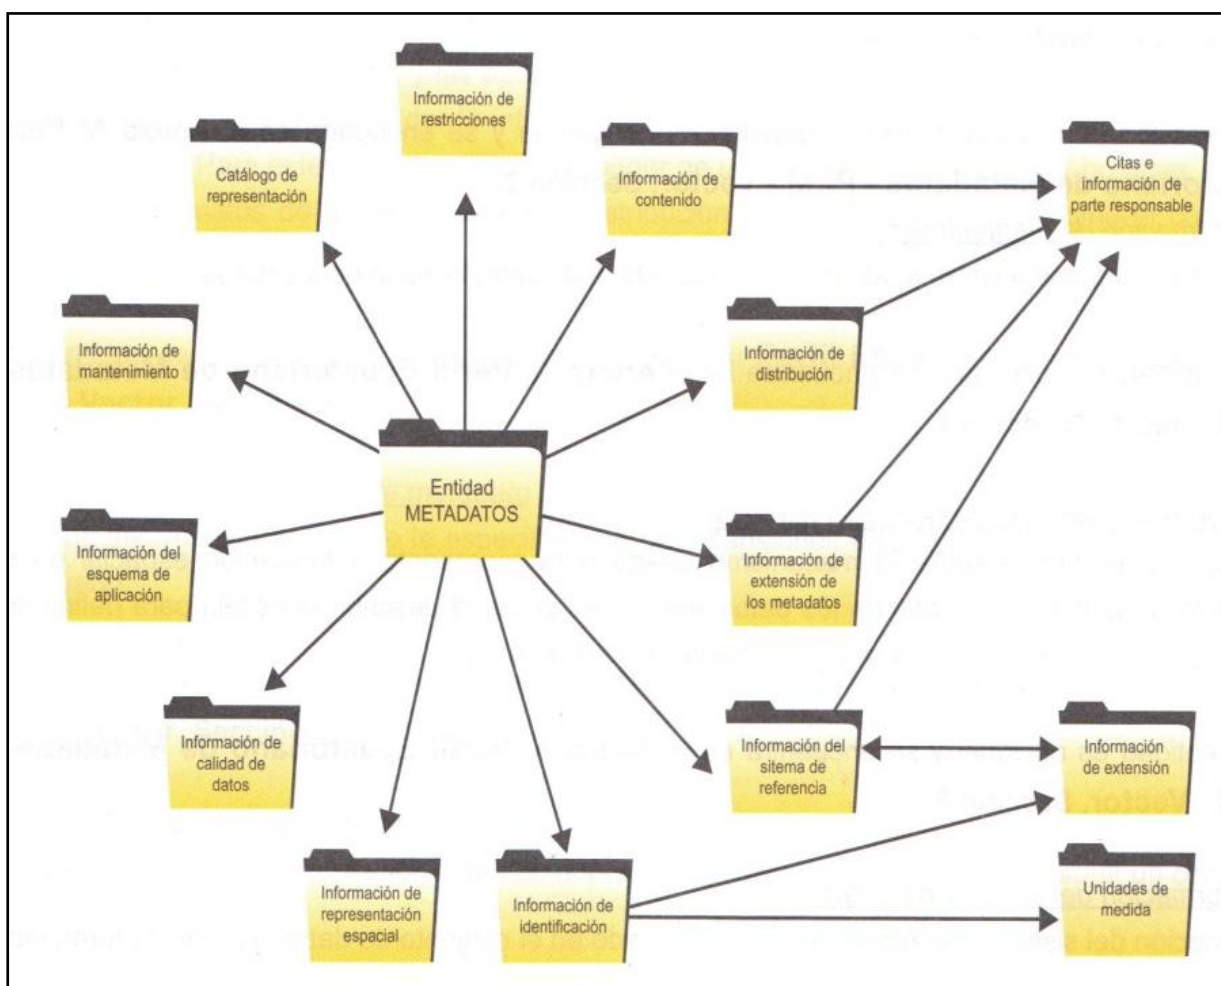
Información de restricciones

Catálogo de representación

Información de contenido

Citas e información de parte responsable

Información de mantenimiento

Información de distribución

Entidad METADATOS

Información del esquema de aplicación

Información de extensión de los metadatos

Información de calidad de datos

Información del sitema de referencia

Información de extensión

Información de representación espacial

Información de identificación

Unidades de medida